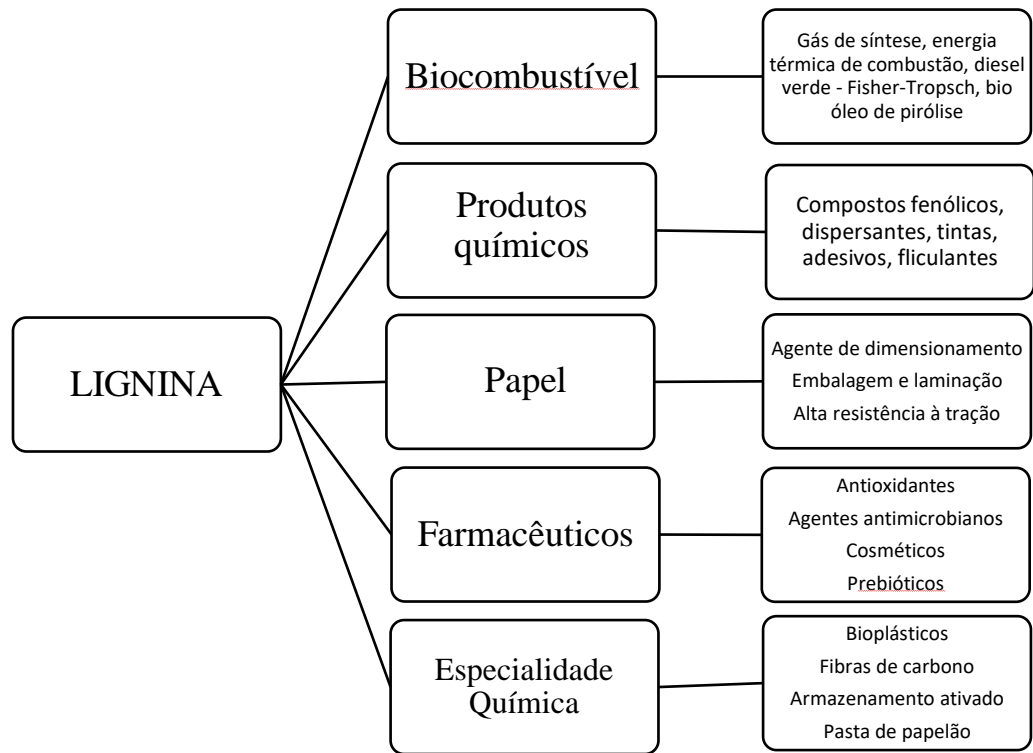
LIGNINA

Biocombustível

Gás de síntese, energia térmica de combustão, diesel verde - Fisher-Tropsch, bio óleo de pirólise

Produtos químicos

Compostos fenólicos, dispersantes, tintas, adesivos, fliculantes

Papel

Agente de dimensionamento
Embalagem e laminação
Alta resistência à tração

Farmacêuticos

Antioxidantes
Agentes antimicrobianos
Cosméticos
Prebióticos

Especialidade Química

Bioplásticos
Fibras de carbono
Armazenamento ativado
Pasta de papelão